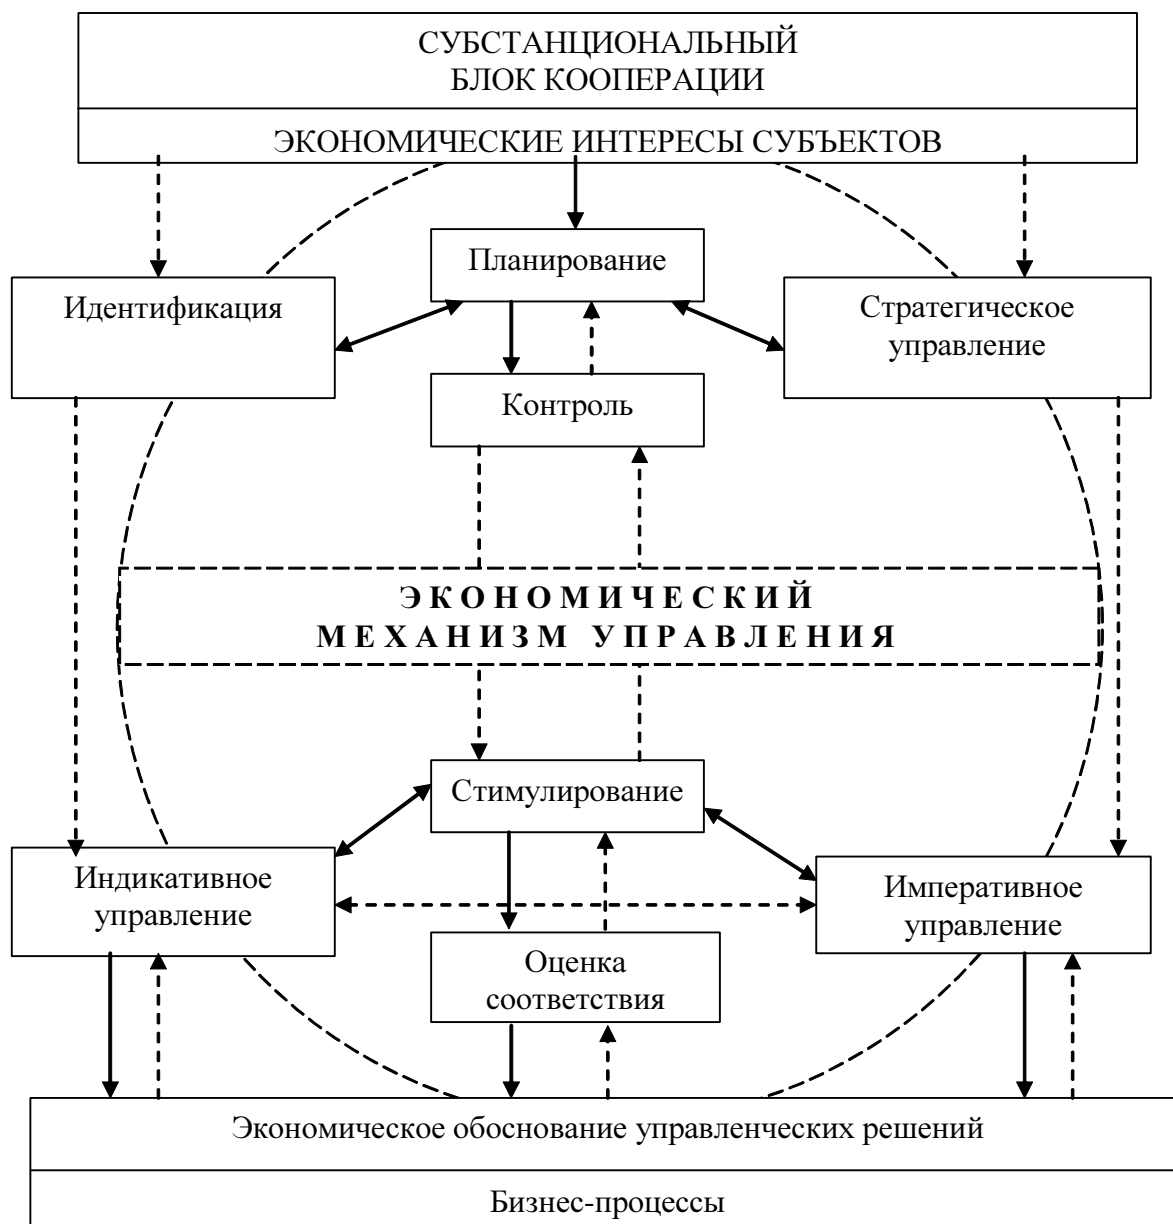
СУБСТАНЦИОНАЛЬНЫЙ БЛОК КООПЕРАЦИИ

ЭКОНОМИЧЕСКИЕ ИНТЕРЕСЫ СУБЪЕКТОВ

Планирование

Идентификация

Стратегическое управление

Контроль

ЭКОНОМИЧЕСКИЙ МЕХАНИЗМ УПРАВЛЕНИЯ

Стимулирование

Индикативное управление

Императивное управление

Оценка соответствия

Экономическое обоснование управленческих решений

Бизнес-процессы